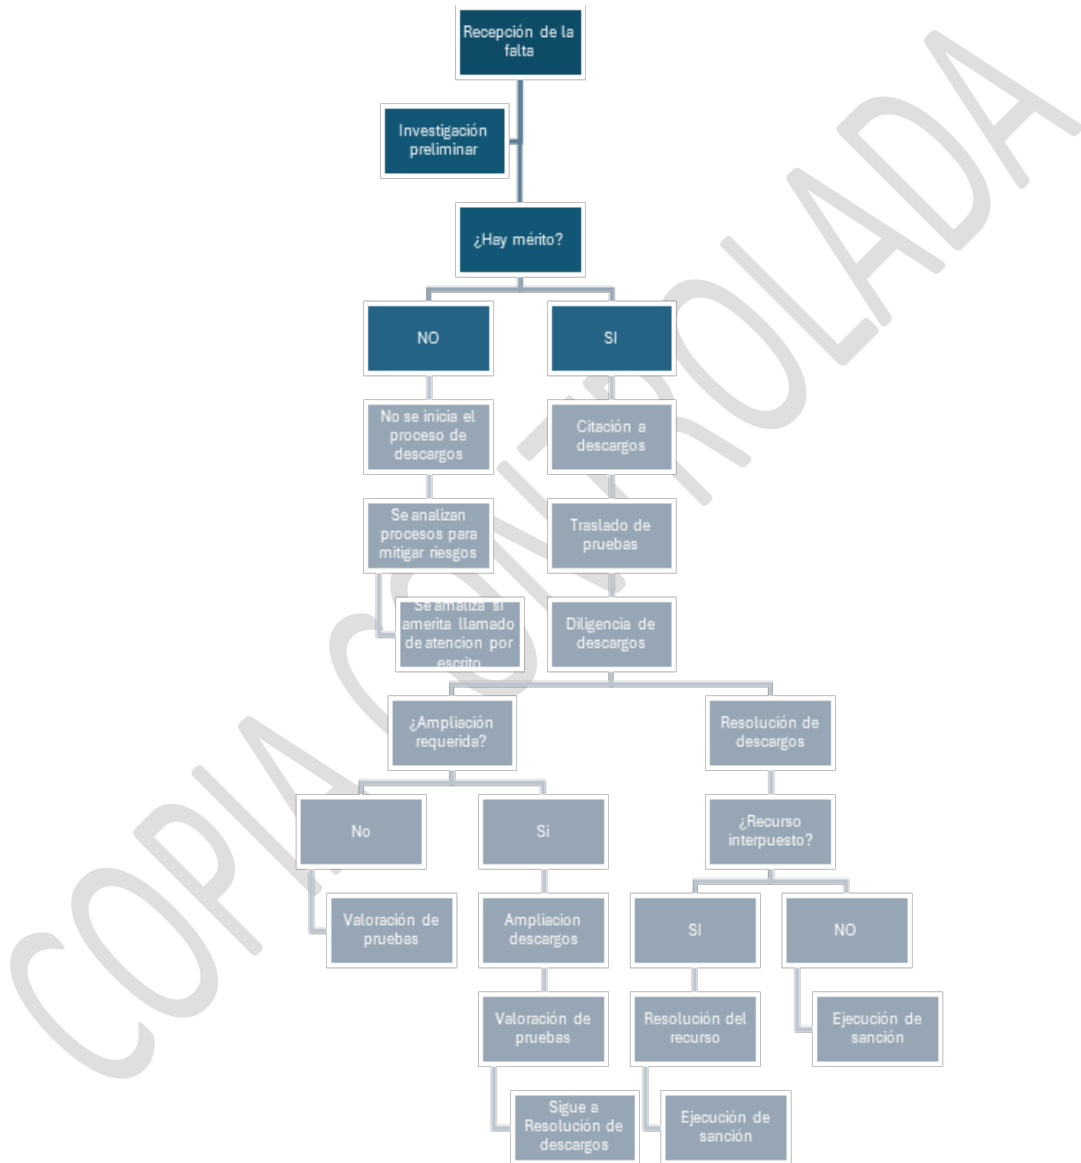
Recepción de la falta

Investigación preliminar

¿Hay mérito?

NO

SI

No se inicia el proceso de descargos

Se analizan procesos para mitigar riesgos

Se analiza si amerita llamado de atencion por escrito

Citación a descargos

Traslado de pruebas

Diligencia de descargos

¿Ampliación requerida?

Resolución de descargos

No

Si

Valoración de pruebas

Ampliacion descargos

Valoración de pruebas

Sigue a Resolución de descargos

¿Recurso interpuesto?

SI

NO

Resolución del recurso

Ejecución de sanción

Ejecución de sanción

COPIA CONTROLADA